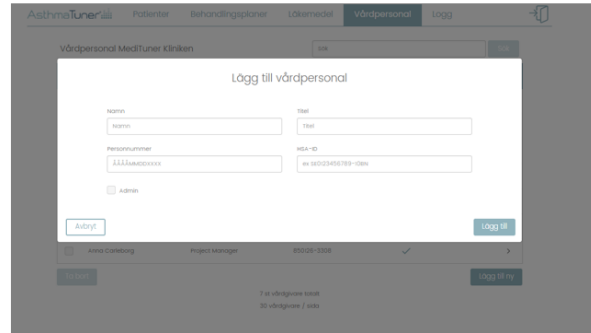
AsthmaTuner Patienter Behandlingsplaner Läkemedel Vårdpersonal Logg

Vårdpersonal MediTuner Kliniken Sök Sök

Lägg till vårdpersonal

Namn
Namn

Titel
Titel

Personnummer
ÅÅÅÅMMDDXXXX

HSA-ID
ex SE0123456789-1316N

Admin

Avbryt

Lägg till

Anna Carelborg Project Manager 850126-3308

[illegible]

Lägg till ny

7 av vårdgivare totalt
50 vårdgivare / sida